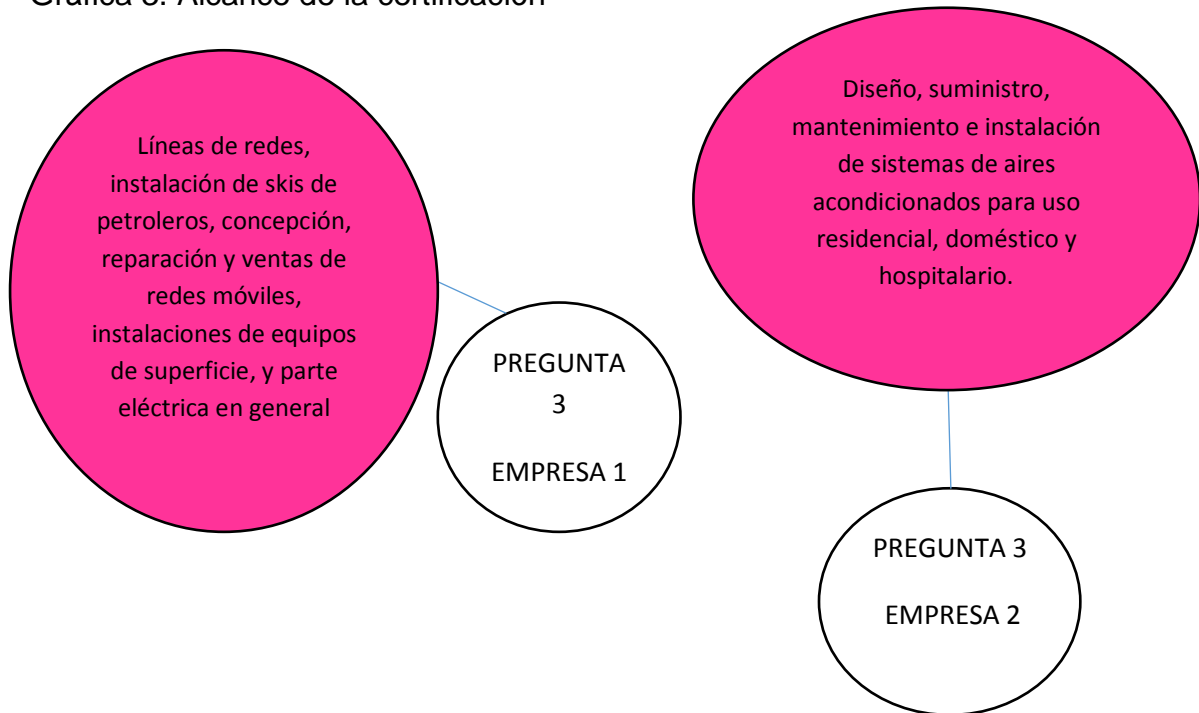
Gráfica 3. Alcance de la certificación

Líneas de redes, instalación de skis de petroleros, concepción, reparación y ventas de redes móviles, instalaciones de equipos de superficie, y parte eléctrica en general

PREGUNTA 3

EMPRESA 1

Diseño, suministro, mantenimiento e instalación de sistemas de aires acondicionados para uso residencial, doméstico y hospitalario.

PREGUNTA 3

EMPRESA 2